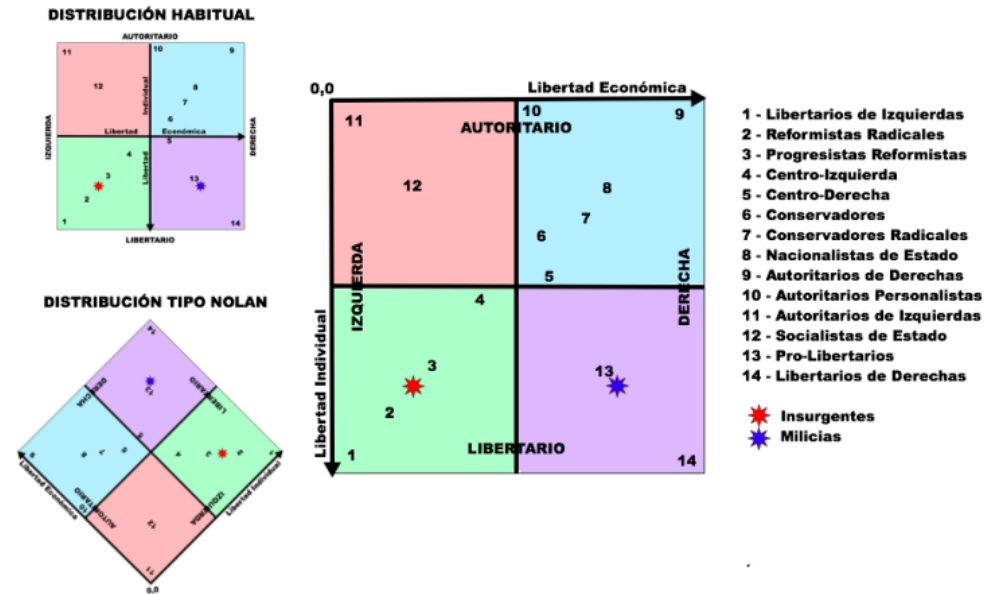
DISTRIBUCIÓN HABITUAL

AUTORITARIO
11
10
9
12
8
7
6
Individual
Libertad
Económica
5
IZQUIERDA
DERECHA
4
Libertad
3
13
2
1
14
LIBERTARIO

DISTRIBUCIÓN TIPO NOLAN

14
13
DERECHA
LIBERTARIO
9
8
7
6
5
4
3
2
1
Libertad Económica
Libertad Individual
AUTORITARIO
10
12
IZQUIERDA
11
0,0

0,0
Libertad Económica
10
9
11
AUTORITARIO
12
8
7
6
IZQUIERDA
5
DERECHA
4
Libertad Individual
3
13
2
1
LIBERTARIO
14

1 - Libertarios de Izquierdas
2 - Reformistas Radicales
3 - Progresistas Reformistas
4 - Centro-Izquierda
5 - Centro-Derecha
6 - Conservadores
7 - Conservadores Radicales
8 - Nacionalistas de Estado
9 - Autoritarios de Derechas
10 - Autoritarios Personalistas
11 - Autoritarios de Izquierdas
12 - Socialistas de Estado
13 - Pro-Libertarios
14 - Libertarios de Derechas

Insurgentes
Milicias